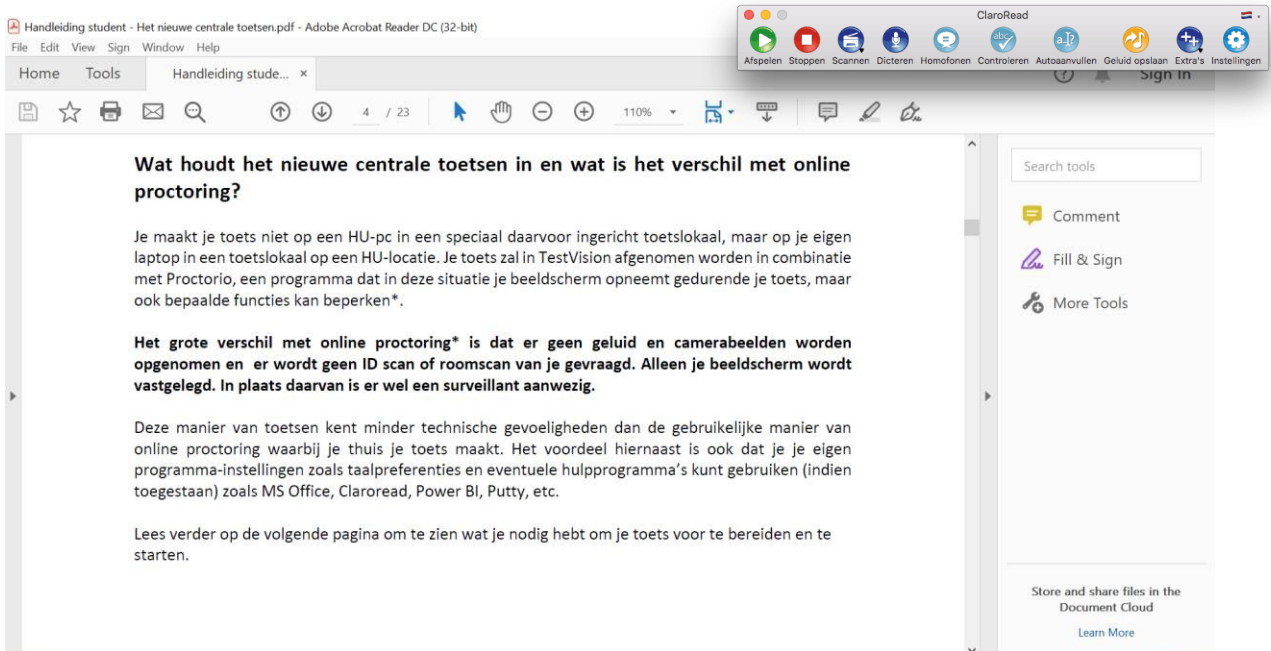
Handleiding student - Het nieuwe centrale toetsen.pdf - Adobe Acrobat Reader DC (32-bit)
File Edit View Sign Window Help
Home Tools Handleiding stude... ×

ClaroRead
Afspelen Stoppen Scannen Dicteren Homofonen Controleren Autoaanvullen Geluid opslaan Extra's Instellingen

Sign In

4 / 23 110%

Wat houdt het nieuwe centrale toetsen in en wat is het verschil met online proctoring?

Je maakt je toets niet op een HU-pc in een speciaal daarvoor ingericht toetslokaal, maar op je eigen laptop in een toetslokaal op een HU-locatie. Je toets zal in TestVision afgenomen worden in combinatie met Proctorio, een programma dat in deze situatie je beeldscherm opneemt gedurende je toets, maar ook bepaalde functies kan beperken*.

Het grote verschil met online proctoring* is dat er geen geluid en camerabeelden worden opgenomen en er wordt geen ID scan of roomscan van je gevraagd. Alleen je beeldscherm wordt vastgelegd. In plaats daarvan is er wel een surveillant aanwezig.

Deze manier van toetsen kent minder technische gevoeligheden dan de gebruikelijke manier van online proctoring waarbij je thuis je toets maakt. Het voordeel hiernaast is ook dat je je eigen programma-instellingen zoals taalpreferenties en eventuele hulpprogramma's kunt gebruiken (indien toegestaan) zoals MS Office, Claroread, Power BI, Putty, etc.

Lees verder op de volgende pagina om te zien wat je nodig hebt om je toets voor te bereiden en te starten.

Search tools
Comment
Fill & Sign
More Tools

Store and share files in the Document Cloud
Learn More